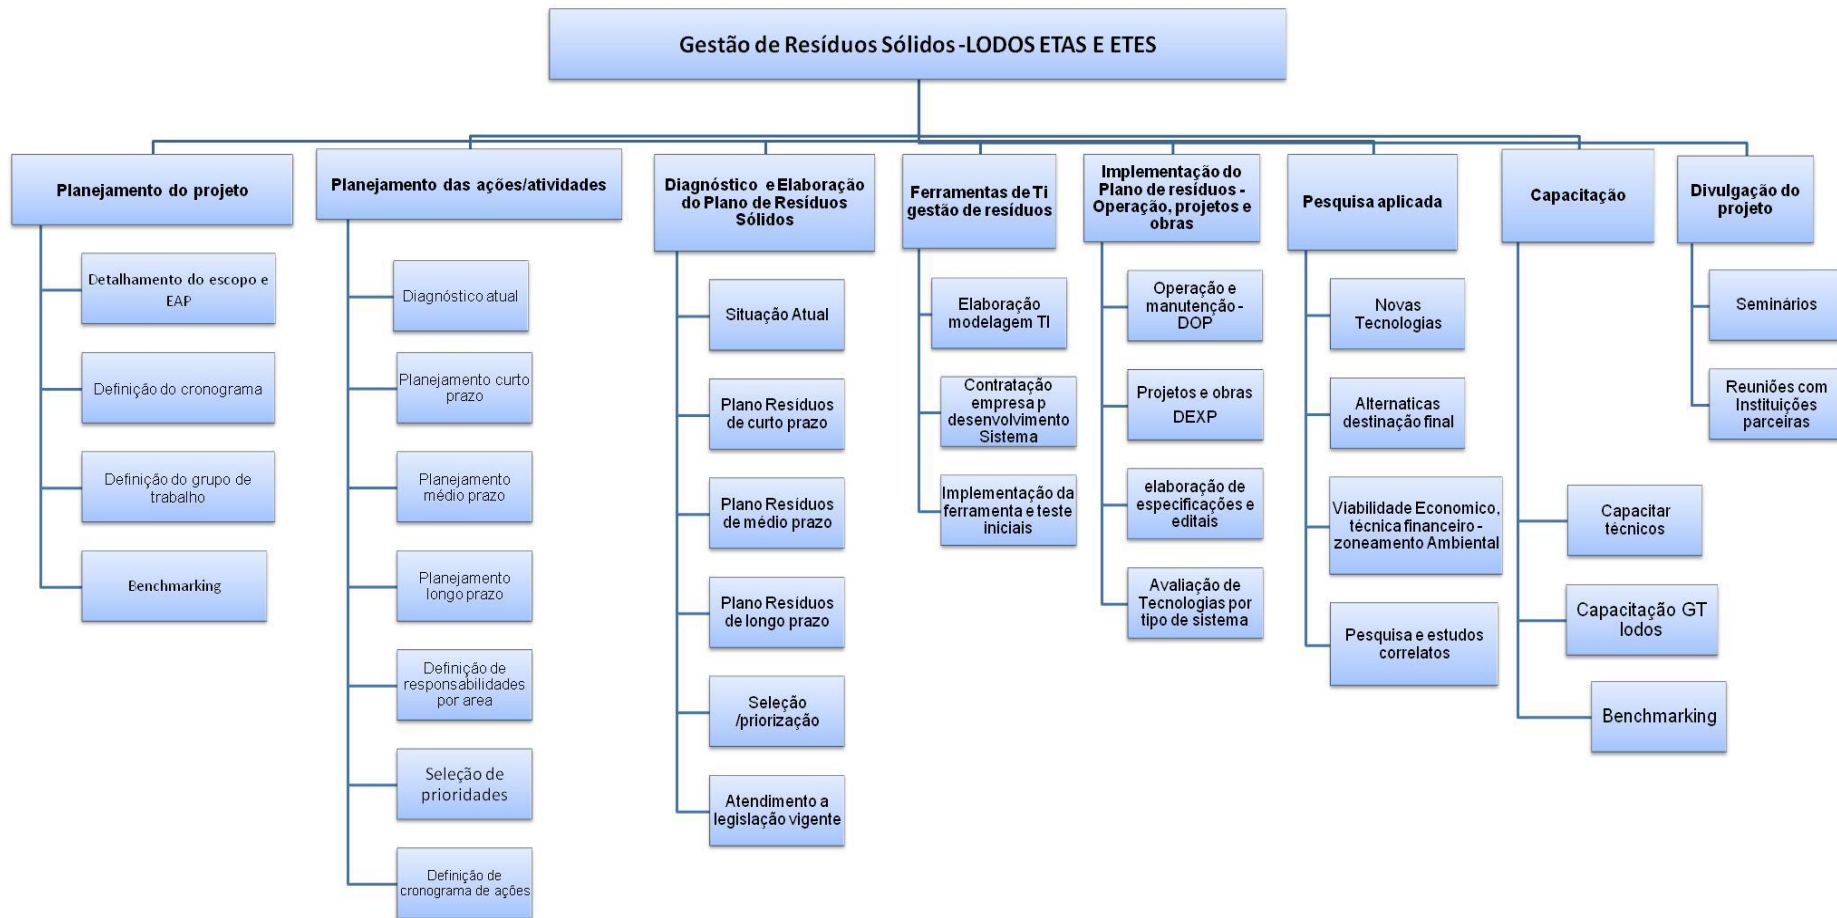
Gestão de Resíduos Sólidos -LODOS ETAS E ETES

Planejamento do projeto

Detalhamento do escopo e EAP

Definição do cronograma

Definição do grupo de trabalho

Benchmarking

Planejamento das ações/atividades

Diagnóstico atual

Planejamento curto prazo

Planejamento médio prazo

Planejamento longo prazo

Definição de responsabilidades por area

Seleção de prioridades

Definição de cronograma de ações

Diagnóstico e Elaboração do Plano de Resíduos Sólidos

Situação Atual

Plano Resíduos de curto prazo

Plano Resíduos de médio prazo

Plano Resíduos de longo prazo

Seleção /priorização

Atendimento a legislação vigente

Ferramentas de Ti gestão de resíduos

Elaboração modelagem TI

Contratação empresa p desenvolvimento Sistema

Implementação da ferramenta e teste iniciais

Implementação do Plano de resíduos - Operação, projetos e obras

Operação e manutenção - DOP

Projetos e obras DEXP

elaboração de especificações e editais

Avaliação de Tecnologias por tipo de sistema

Pesquisa aplicada

Novas Tecnologias

Alternaticas destinação final

Viabilidade Economico, técnica financeiro - zoneamento Ambiental

Pesquisa e estudos correlatos

Capacitação

Capacitar técnicos

Capacitação GT lodos

Benchmarking

Divulgação do projeto

Seminários

Reuniões com Instituições parceiras